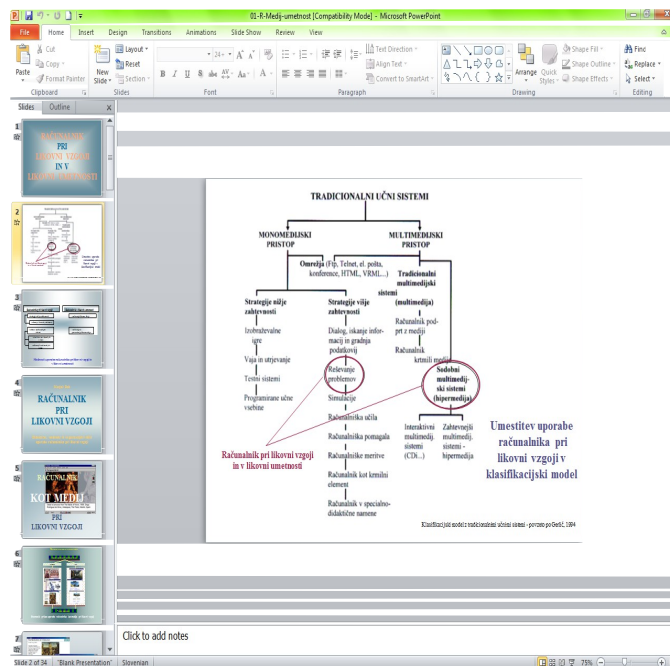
01-R-Medij-umetnost [Compatibility Mode] - Microsoft PowerPoint

File Home Insert Design Transitions Animations Slide Show Review View

Cut Copy Format Painter Paste Clipboard
New Slide Layout Reset Section Slides
Font
Paragraph
Text Direction Align Text Convert to SmartArt
Drawing Arrange Quick Styles Shape Fill Shape Outline Shape Effects
Find Replace Select Editing

Slides Outline

1 RAČUNALNIK PRI LIKOVNI VZGOJI IN V LIKOVNI UMETNOSTI
2
3
4 RAČUNALNIK PRI LIKOVNI VZGOJI
5 RAČUNALNIK KOT MEDIJ PRI LIKOVNI VZGOJI
6
7

TRADICIONALNI UČNI SISTEMI

MONOMEDIJSKI PRISTOP

MULTIMEDIJSKI PRISTOP

Omrežja (Ftp, Telnet, el. pošta, konference, HTML, VRML)...

Tradicionalni multimedijski sistemi (multimedija)

Strategije nižje zahtevnosti

Strategije višje zahtevnosti

Izobraževalne igre

Vaja in utrjevanje

Testni sistemi

Programirane učne vsebine

Dialog, iskanje informacij in gradnja podatkovij

Reševanje problemov

Simulacije

Računalniška učila

Računalniška pomagala

Računalniške meritve

Računalnik kot krmilni element

Računalnik v specialno-didaktične namene

Računalnik podprt z mediji

Računalnik krmili medije

Sodobni multimedijski sistemi (hipermedija)

Interaktivni multimedijski sistemi (CDi...)

Zahtevnejši multimedij. sistemi - hipermedija

Računalnik pri likovni vzgoji in v likovni umetnosti

Umestitev uporabe računalnika pri likovni vzgoji v klasifikacijski model

Klasifikacijski model z tradicionalnimi učnimi sistemi - povzeto po Gerlič, 1994

Click to add notes

Slide 2 of 34 "Blank Presentation" Slovenian 75%